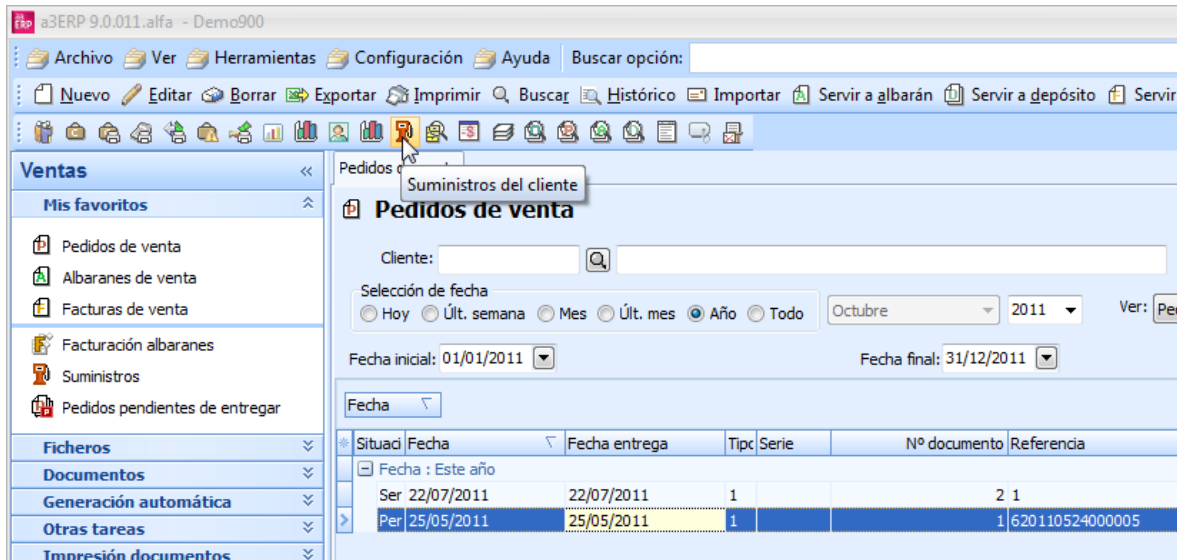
a3ERP 9.0.011.alfa - Demo900

Archivo Ver Herramientas Configuración Ayuda Buscar opción:

Nuevo Editar Borrar Exportar Imprimir Buscar Histórico Importar Servir a albarán Servir a depósito Servir

Ventas
Mis favoritos

Pedidos de venta
Albaranes de venta
Facturas de venta

Facturación albaranes
Suministros
Pedidos pendientes de entregar

Ficheros
Documentos
Generación automática
Otras tareas
Impresión documentos

Pedidos d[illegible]
Suministros del cliente

Pedidos de venta

Cliente:

Selección de fecha
Hoy Últ. semana Mes Últ. mes Año Todo
Octubre
2011
Ver: Pe

Fecha inicial: 01/01/2011
Fecha final: 31/12/2011

Fecha

| Situaci | Fecha | Fecha entrega | Tipo | Serie | Nº documento | Referencia |
|---|---|---|---|---|---|---|
| Fecha : Este año | | | | | | |
| Ser | 22/07/2011 | 22/07/2011 | 1 | | 2 | 1 |
| Per | 25/05/2011 | 25/05/2011 | 1 | | 1 | 620110524000005 |